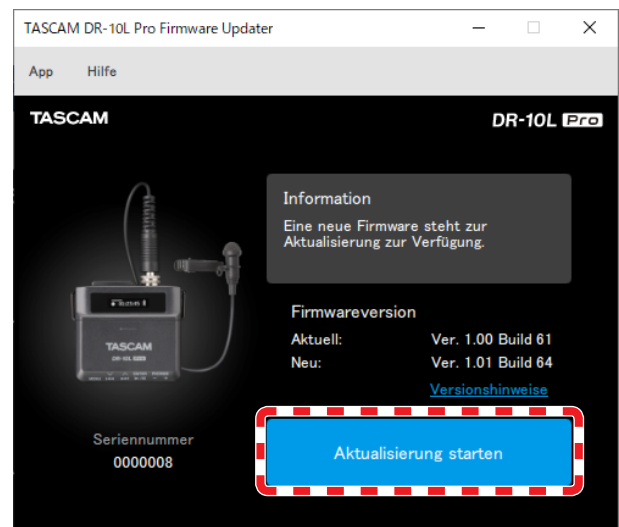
TASCAM DR-10L Pro Firmware Updater

App Hilfe

TASCAM

DR-10L Pro

Information
Eine neue Firmware steht zur Aktualisierung zur Verfügung.

TASCAM
DR-10L

Firmwareversion

| Aktuell: | Ver. 1.00 Build 61 |
|---|---|
| Neu: | Ver. 1.01 Build 64 |

Versionshinweise

Seriennummer
0000008

Aktualisierung starten